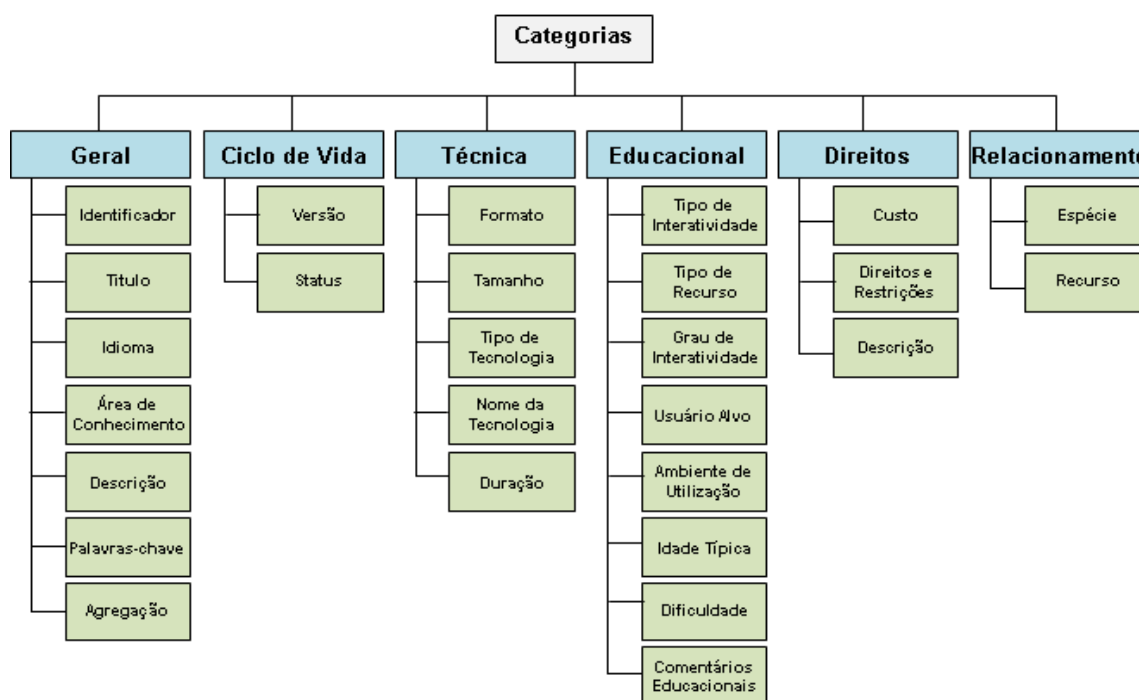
Categorias

Geral
Identificador
Titulo
Idioma
Área de Conhecimento
Descrição
Palavras-chave
Agregação

Ciclo de Vida
Versão
Status

Técnica
Formato
Tamanho
Tipo de Tecnologia
Nome da Tecnologia
Duração

Educacional
Tipo de Interatividade
Tipo de Recurso
Grau de Interatividade
Usuário Alvo
Ambiente de Utilização
Idade Típica
Dificuldade
Comentários Educacionais

Direitos
Custo
Direitos e Restrições
Descrição

Relacionamento
Espécie
Recurso